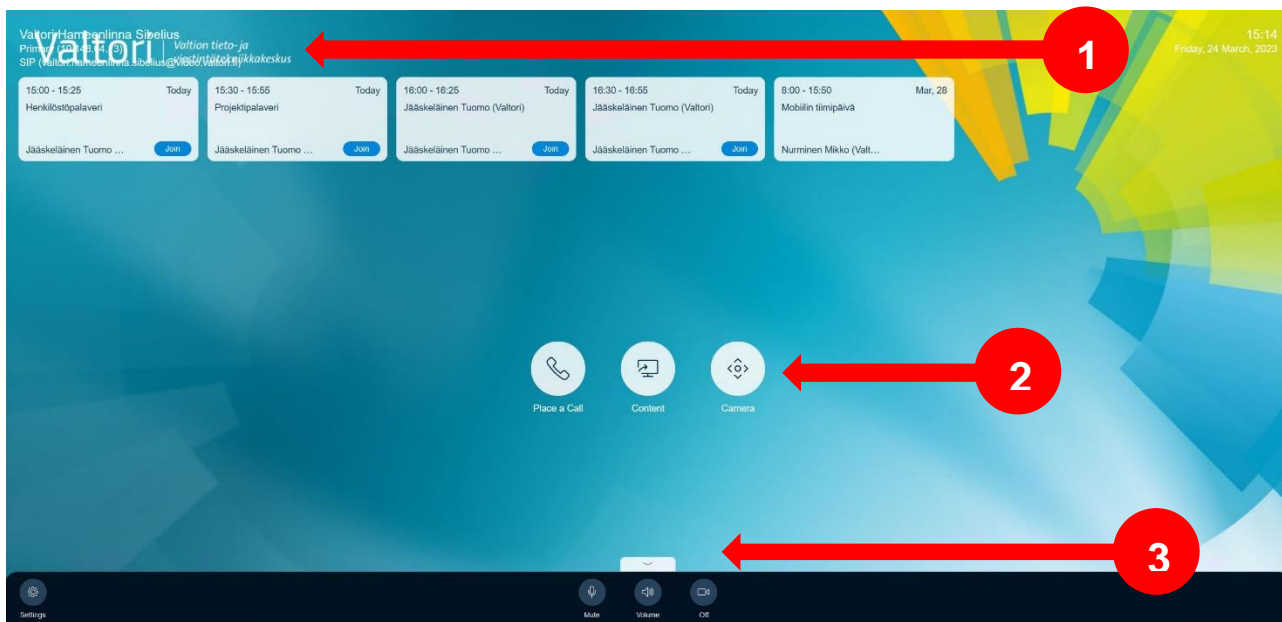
Valtori Hameenlinna Sibelius
Primary (10.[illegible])
SIP (valtori.hameenlinna.sibelius@video.valtori.fi)

Valtori | Valtion tieto- ja viestintätekniikkakeskus

1

15:14
Friday, 24 March, 2023

15:00 - 15:25 Today
Henkilöstöpalaveri
Jääskeläinen Tuomo ... Join

15:30 - 15:55 Today
Projektipalaveri
Jääskeläinen Tuomo ... Join

16:00 - 16:25 Today
Jääskeläinen Tuomo (Valtori)
Jääskeläinen Tuomo ... Join

16:30 - 16:55 Today
Jääskeläinen Tuomo (Valtori)
Jääskeläinen Tuomo ... Join

8:00 - 15:50 Mar, 28
Mobiilin tiimipäivä
Nurminen Mikko (Valt...

Place a Call
Content
Camera

2

3

Settings
Mute
Volume
Off